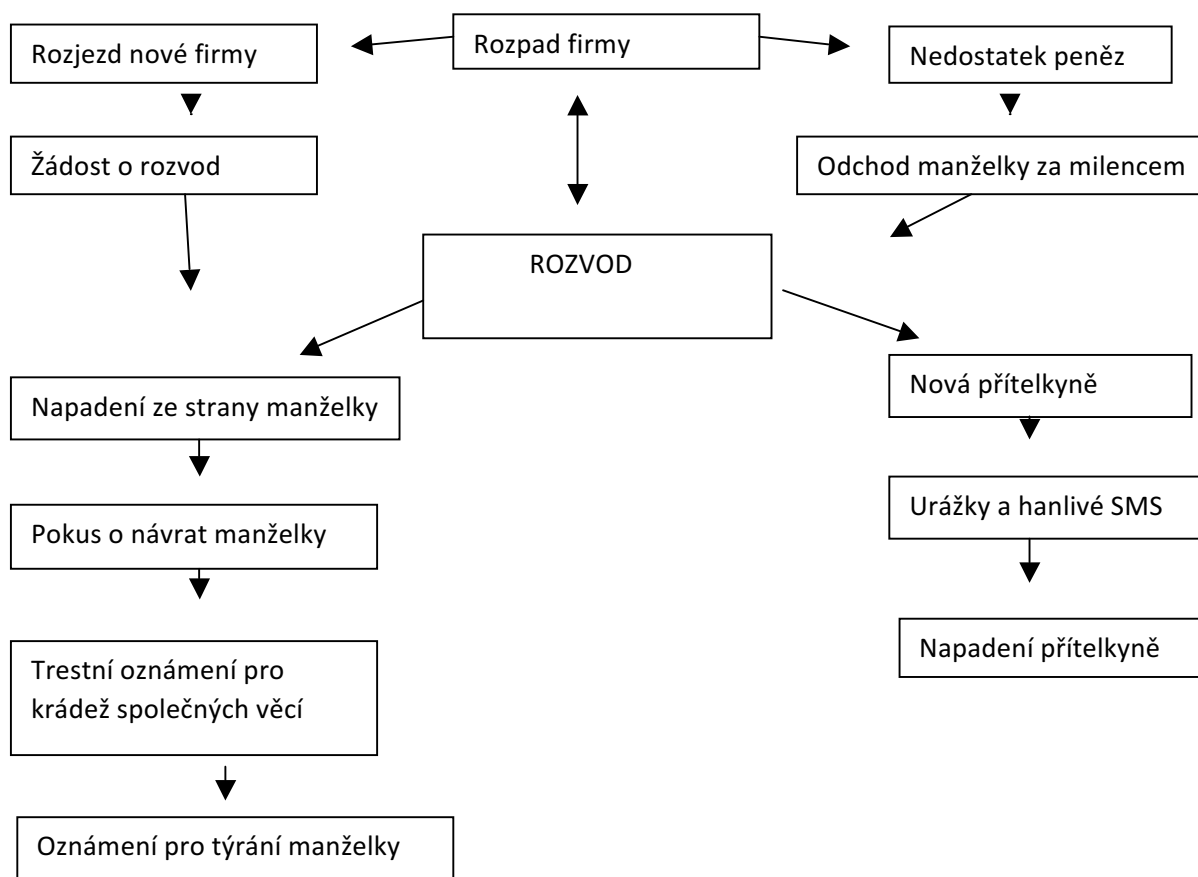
Rozjezd nové firmy

Rozpad firmy

Nedostatek peněz

Žádost o rozvod

Odchod manželky za milencem

ROZVOD

Napadení ze strany manželky

Nová přítelkyně

Pokus o návrat manželky

Urážky a hanlivé SMS

Trestní oznámení pro krádež společných věcí

Napadení přítelkyně

Oznámení pro týrání manželky